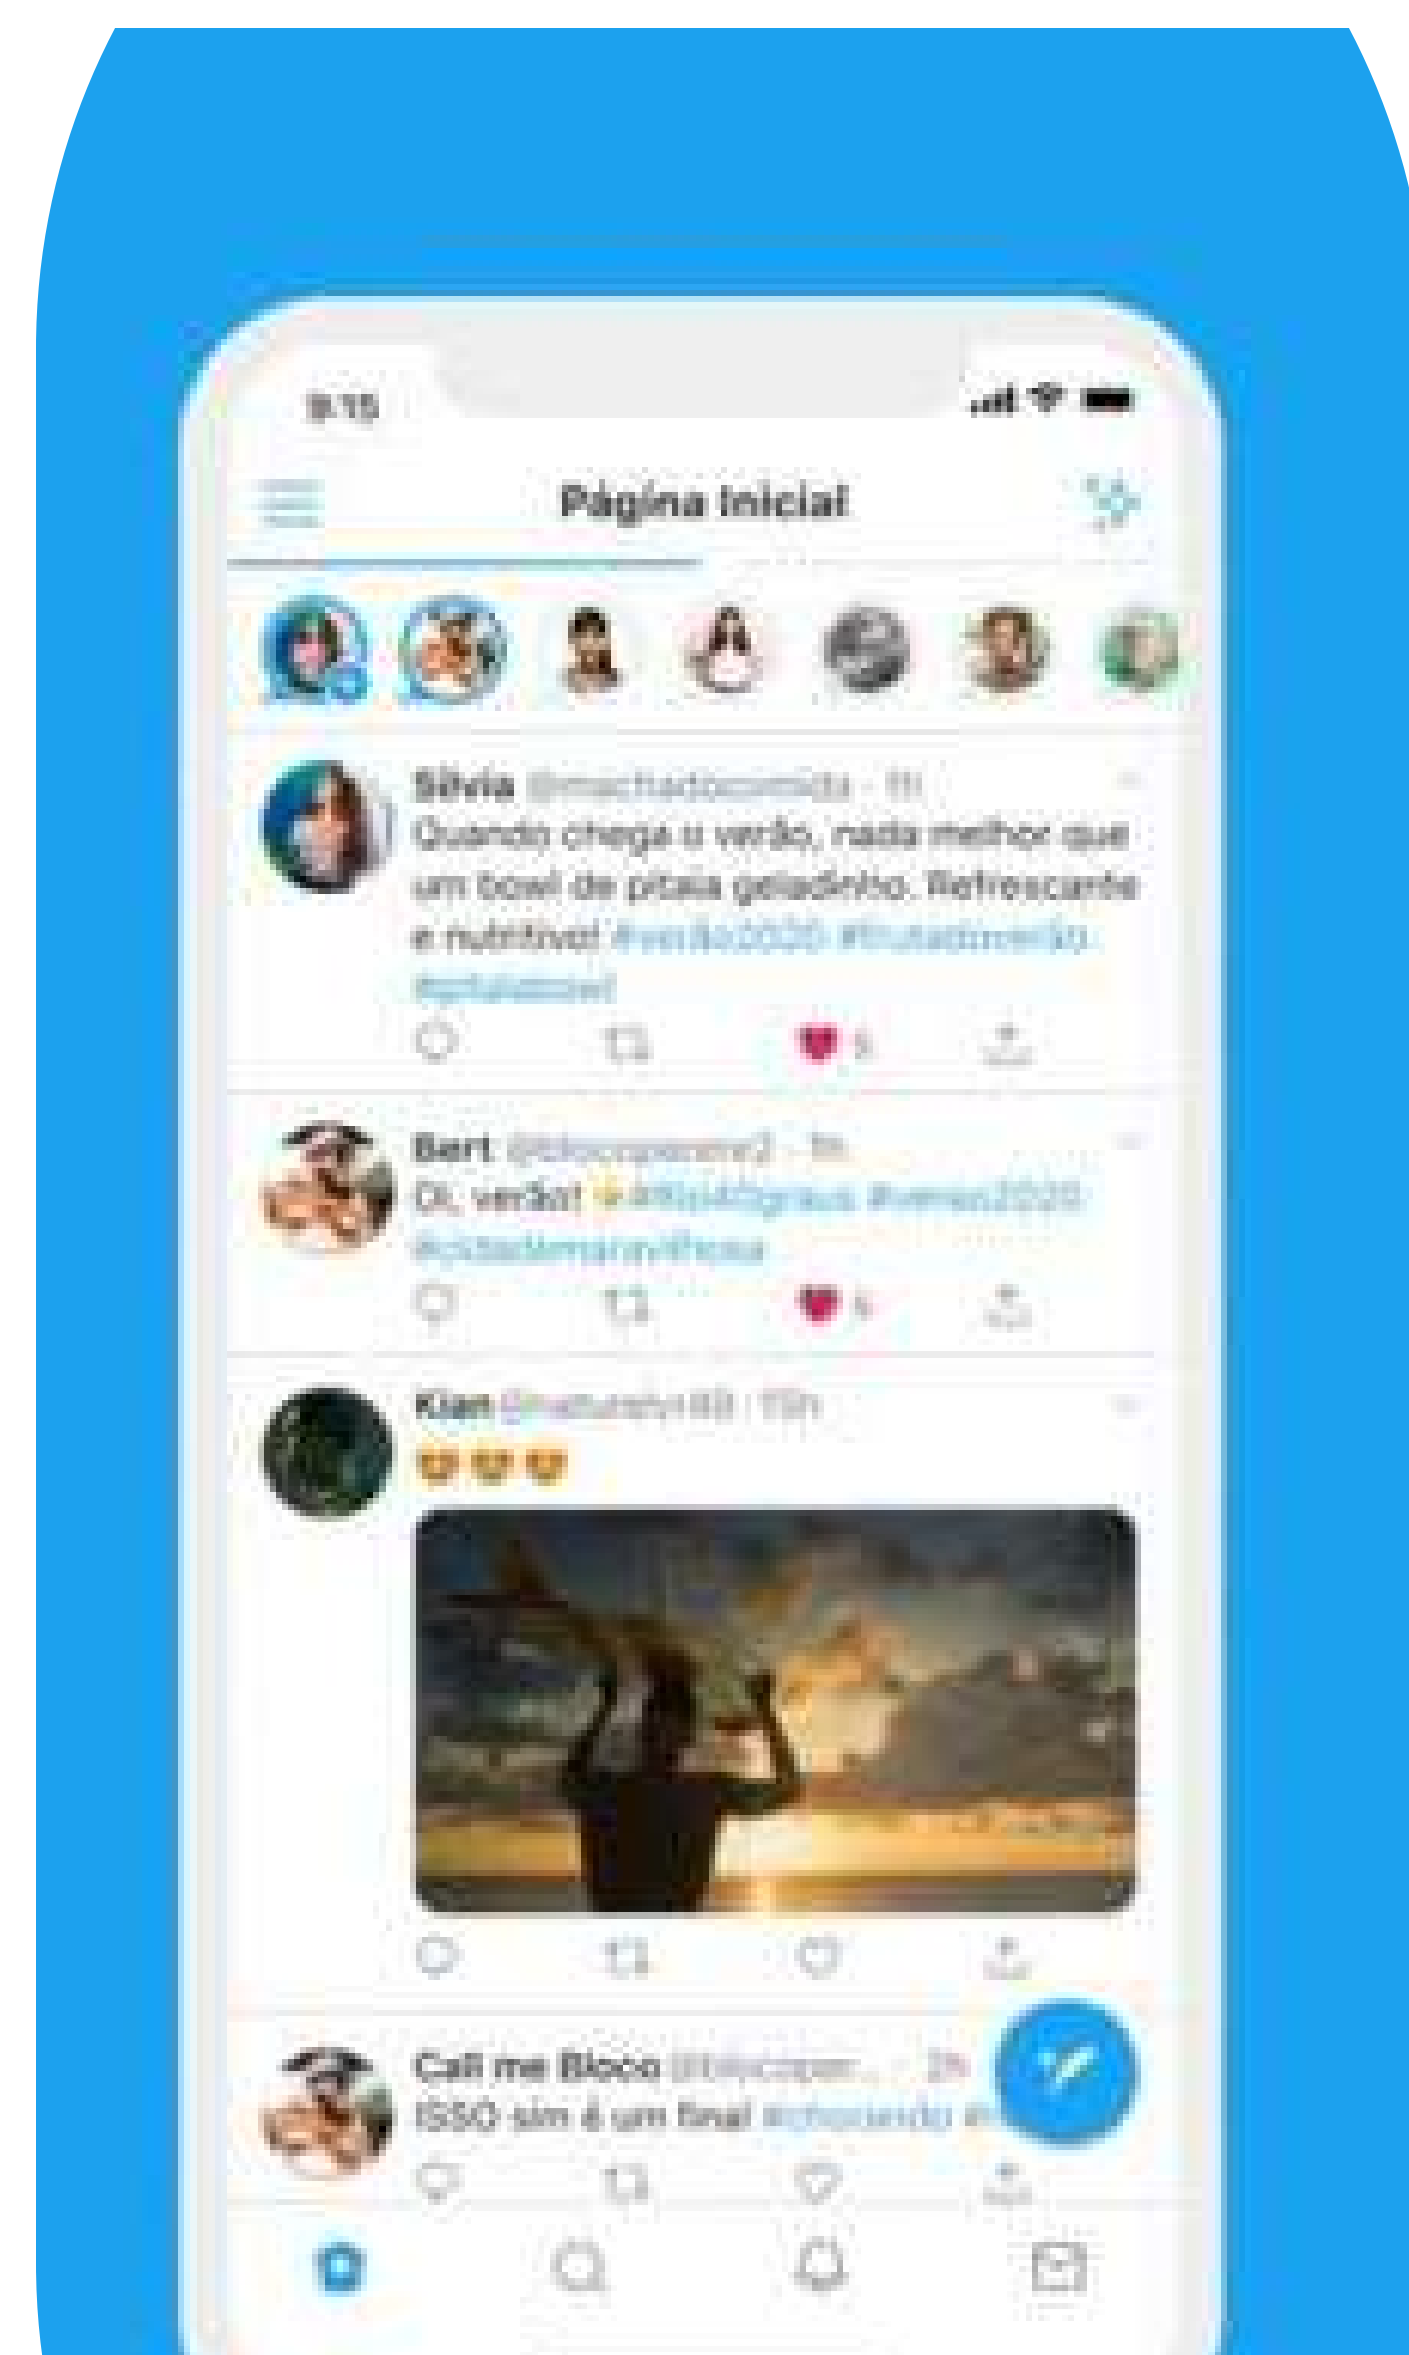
9:15

Página Inicial

Silvia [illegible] · 1h
Quando chega o verão, nada melhor que um bowl de pitaia geladinho. Refrescante e nutritivo! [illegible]

5

Bert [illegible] · 1h
Oi, verão! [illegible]

5

Kian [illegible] · 15h

Call me Bloco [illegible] · 2h
ISSO sim é um final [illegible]